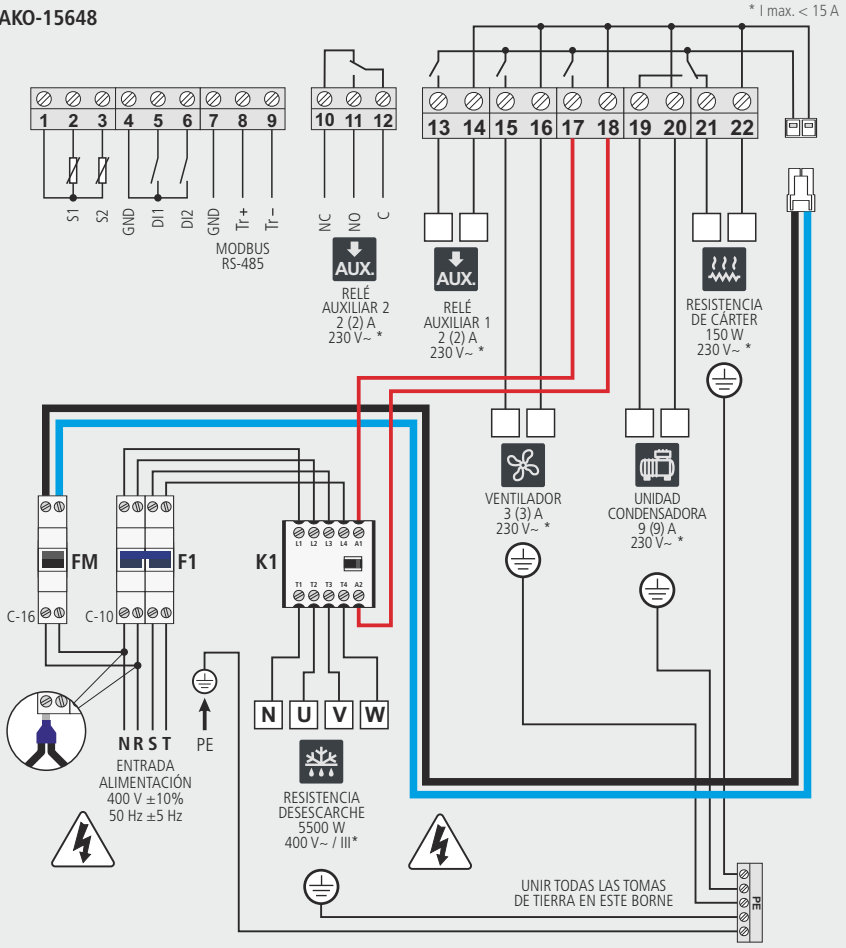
AKO-15648

* I max. < 15 A

1 2 3 4 5 6 7 8 9

S1 S2 GND DI1 DI2 GND Tr+ Tr–

MODBUS RS-485

10 11 12

NC NO C

AUX.

RELÉ AUXILIAR 2 2 (2) A 230 V~ *

13 14 15 16 17 18 19 20 21 22

AUX.

RELÉ AUXILIAR 1 2 (2) A 230 V~ *

RESISTENCIA DE CÁRTER 150 W 230 V~ *

VENTILADOR 3 (3) A 230 V~ *

UNIDAD CONDENSADORA 9 (9) A 230 V~ *

FM

F1

K1

L1 L2 L3 L4 A1

T1 T2 T3 T4 A2

C-16

C-10

N U V W

N R S T

ENTRADA ALIMENTACIÓN 400 V ±10% 50 Hz ±5 Hz

PE

RESISTENCIA DESESCARCHE 5500 W 400 V~ / III*

UNIR TODAS LAS TOMAS DE TIERRA EN ESTE BORNE

PE